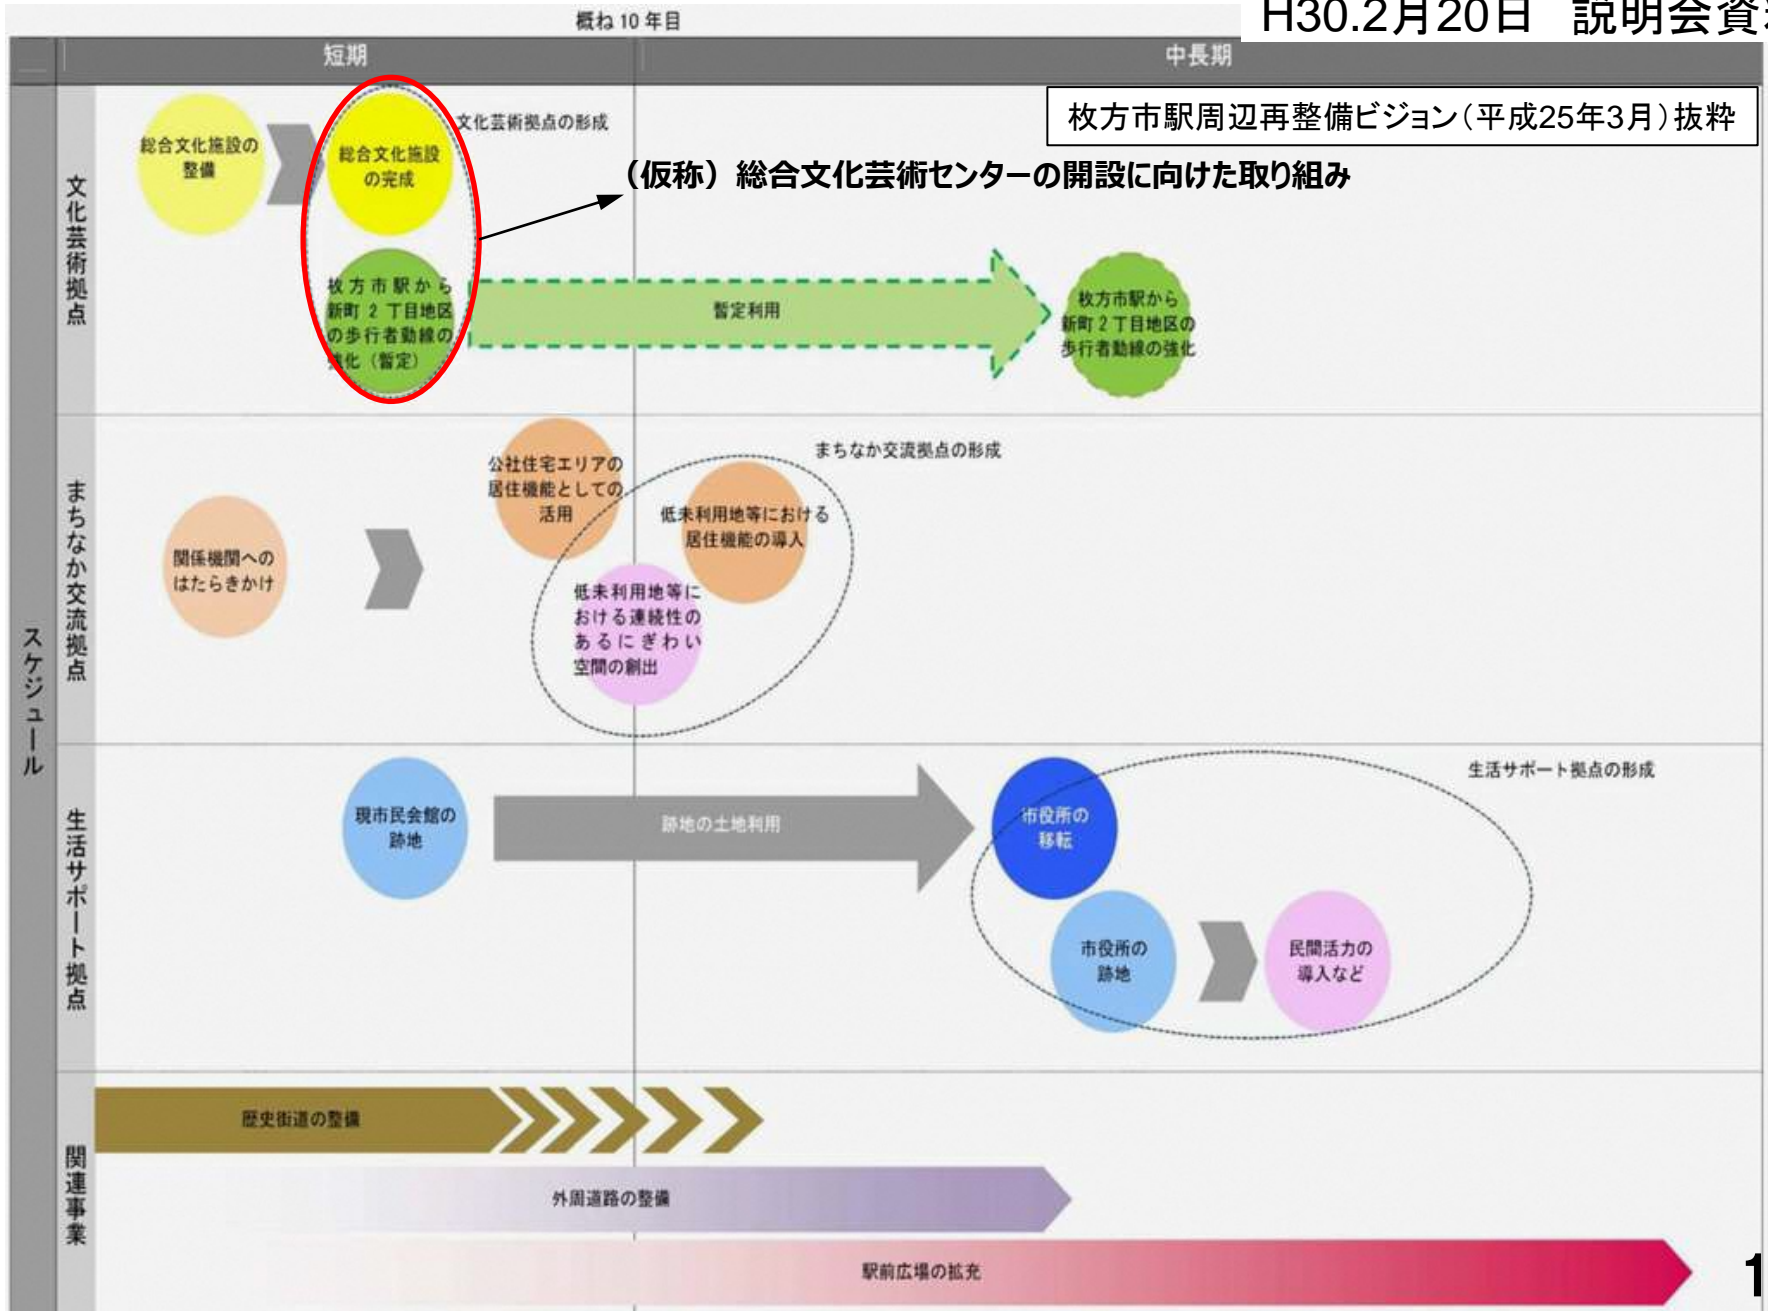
H30.2月20日　説明会資

概ね10年目

短期

中長期

枚方市駅周辺再整備ビジョン（平成25年3月）抜粋

スケジュール

文化芸術拠点

総合文化施設の整備

総合文化施設の完成

文化芸術拠点の形成

（仮称）総合文化芸術センターの開設に向けた取り組み

枚方市駅から新町２丁目地区の歩行者動線の強化（暫定）

暫定利用

枚方市駅から新町２丁目地区の歩行者動線の強化

まちなか交流拠点

関係機関へのはたらきかけ

公社住宅エリアの居住機能としての活用

まちなか交流拠点の形成

低未利用地等における居住機能の導入

低未利用地等における連続性のあるにぎわい空間の創出

生活サポート拠点

現市民会館の跡地

跡地の土地利用

生活サポート拠点の形成

市役所の移転

市役所の跡地

民間活力の導入など

関連事業

歴史街道の整備

外周道路の整備

駅前広場の拡充

1